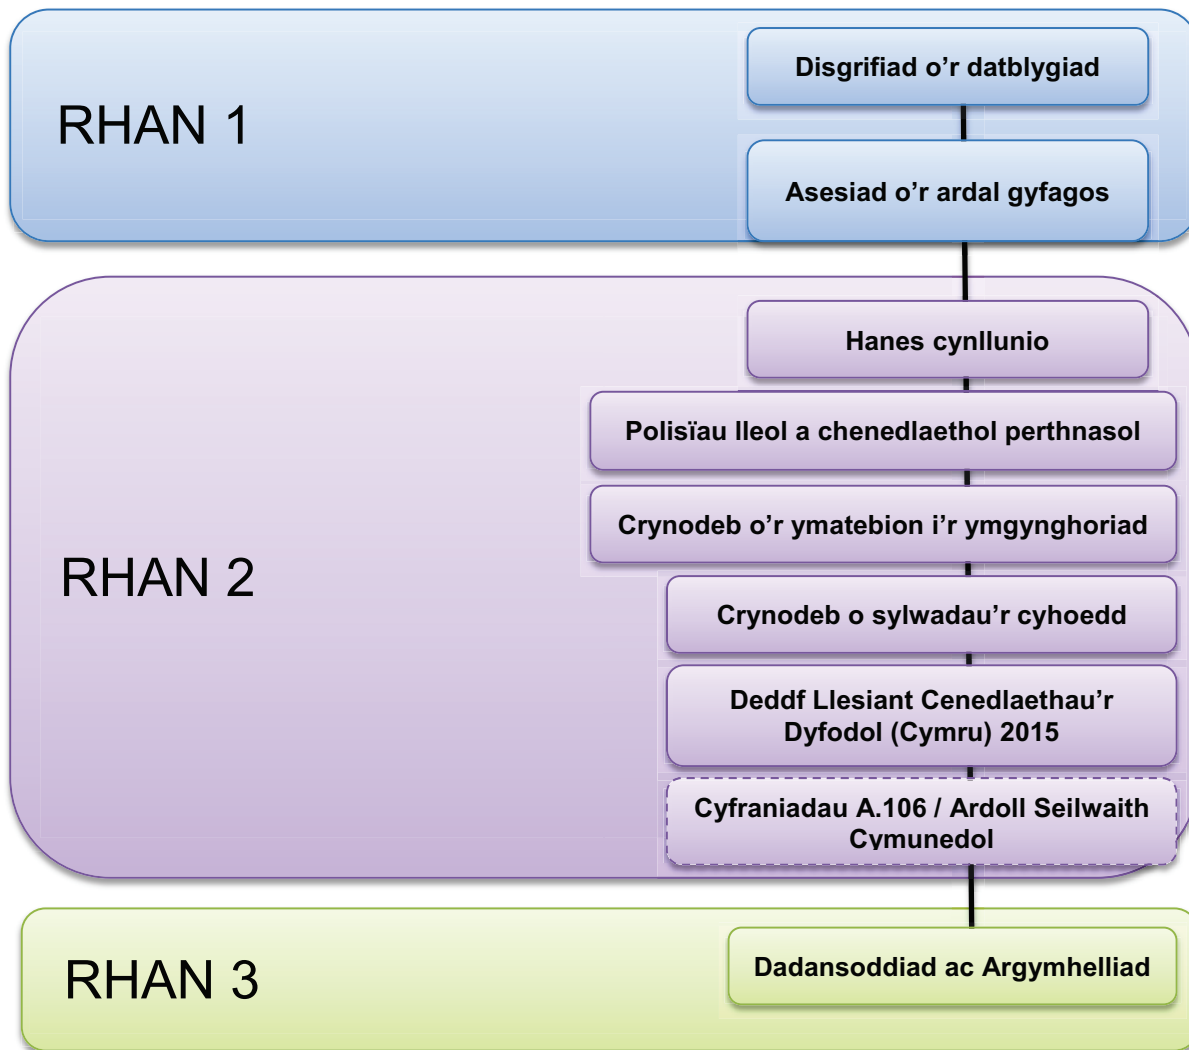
RHAN 1

Disgrifiad o'r datblygiad

Asesiad o'r ardal gyfagos

RHAN 2

Hanes cynllunio

Polisïau lleol a chenedlaethol perthnasol

Crynodeb o'r ymatebion i'r ymgynghoriad

Crynodeb o sylwadau'r cyhoedd

Deddf Llesiant Cenedlaethau'r Dyfodol (Cymru) 2015

Cyfraniadau A.106 / Ardoll Seilwaith Cymunedol

RHAN 3

Dadansoddiad ac Argymhelliad